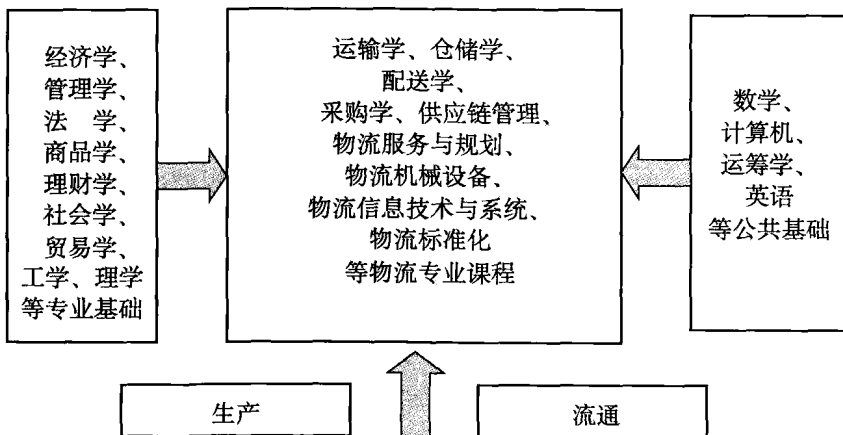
经济学、
管理学、
法　学、
商品学、
理财学、
社会学、
贸易学、
工学、理学
等专业基础

运输学、仓储学、
配送学、
采购学、供应链管理、
物流服务与规划、
物流机械设备、
物流信息技术与系统、
物流标准化
等物流专业课程

数学、
计算机、
运筹学、
英语
等公共基础

生产

流通